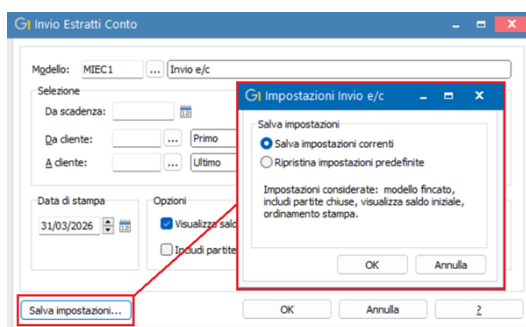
Invio Estratti Conto

Modello: MIEC1 ... Invio e/c

Selezione

Da scadenza:

Da cliente: ... Primo

A cliente: ... Ultimo

Data di stampa

31/03/2026

Opzioni

Visualizza sald

Includi partite

Salva impostazioni...

OK

Annulla

?

Impostazioni Invio e/c

Salva impostazioni

Salva impostazioni correnti

Ripristina impostazioni predefinite

Impostazioni considerate: modello fincato, includi partite chiuse, visualizza saldo iniziale, ordinamento stampa.

OK

Annulla